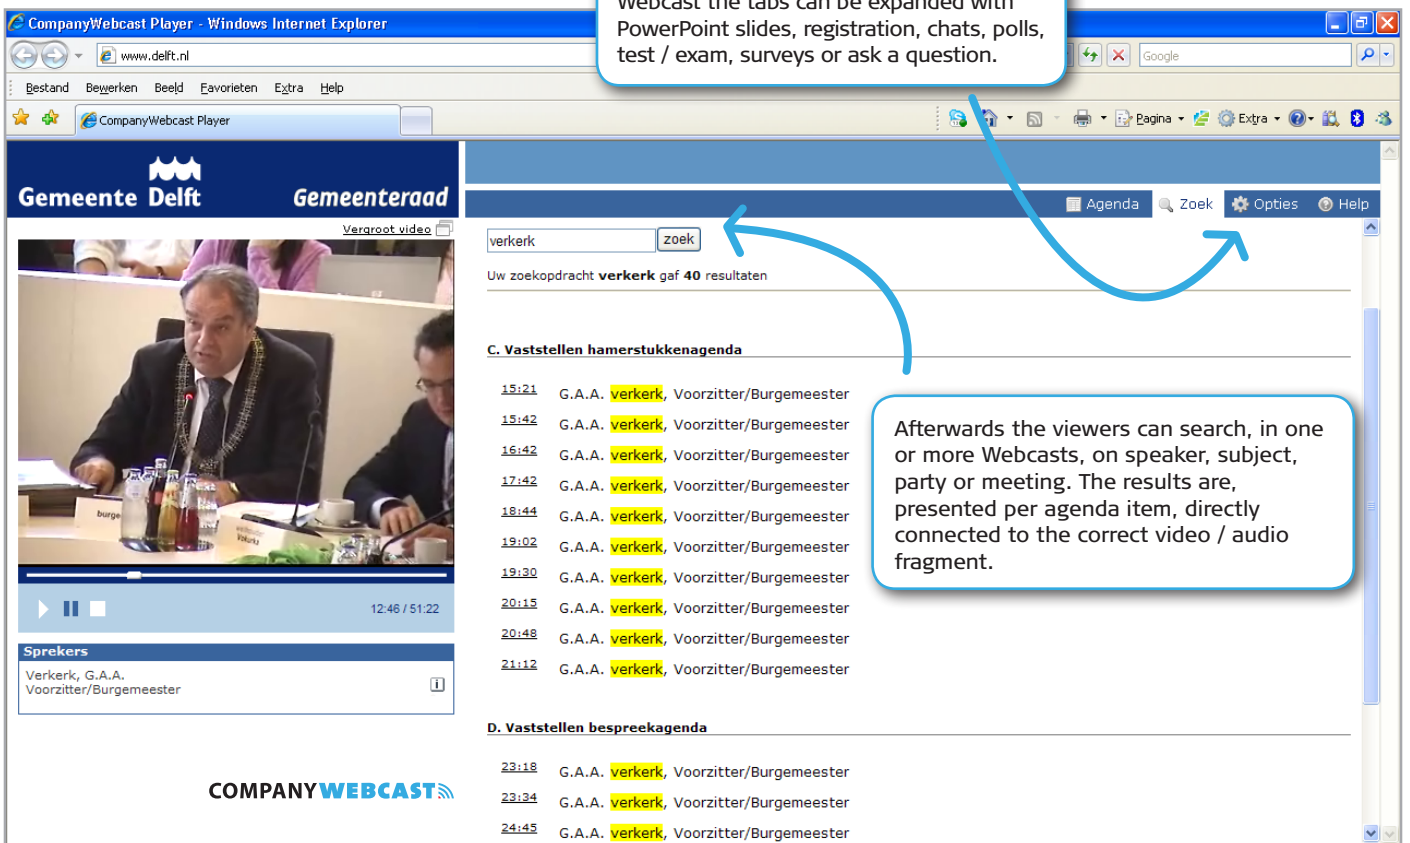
CompanyWebcast Player - Windows Internet Explorer

Webcast the tabs can be expanded with PowerPoint slides, registration, chats, polls, test / exam, surveys or ask a question.

www.delft.nl

Google

Bestand Bewerken Beeld Favorieten Extra Help

CompanyWebcast Player

Pagina Extra

Gemeente Delft Gemeenteraad

Agenda Zoek Opties Help

Vergroot video

verkerk zoek

Uw zoekopdracht verkerk gaf 40 resultaten

C. Vaststellen hamerstukkenagenda

15:21 G.A.A. verkerk, Voorzitter/Burgemeester
15:42 G.A.A. verkerk, Voorzitter/Burgemeester
16:42 G.A.A. verkerk, Voorzitter/Burgemeester
17:42 G.A.A. verkerk, Voorzitter/Burgemeester
18:44 G.A.A. verkerk, Voorzitter/Burgemeester
19:02 G.A.A. verkerk, Voorzitter/Burgemeester
19:30 G.A.A. verkerk, Voorzitter/Burgemeester
20:15 G.A.A. verkerk, Voorzitter/Burgemeester
20:48 G.A.A. verkerk, Voorzitter/Burgemeester
21:12 G.A.A. verkerk, Voorzitter/Burgemeester

Afterwards the viewers can search, in one or more Webcasts, on speaker, subject, party or meeting. The results are, presented per agenda item, directly connected to the correct video / audio fragment.

12:46 / 51:22

Sprekers
Verkerk, G.A.A.
Voorzitter/Burgemeester

D. Vaststellen bespreekagenda

23:18 G.A.A. verkerk, Voorzitter/Burgemeester
23:34 G.A.A. verkerk, Voorzitter/Burgemeester
24:45 G.A.A. verkerk, Voorzitter/Burgemeester

COMPANYWEBCAST